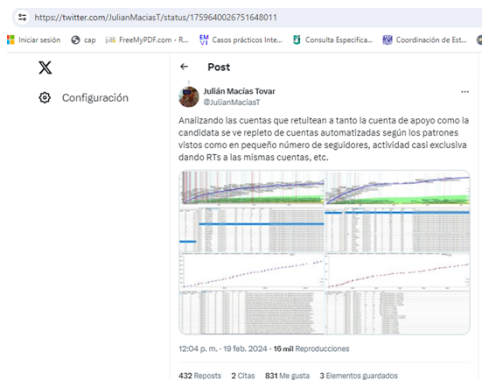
https://twitter.com/JulianMaciasT/status/1759640026751648011

Iniciar sesión cap FreeMyPDF.com - R... Casos prácticos Inte... Consulta Especifica... Coordinación de Est...

Configuración

Post

Julián Macías Tovar
@JulianMaciasT

Analizando las cuentas que retuitean a tanto la cuenta de apoyo como la candidata se ve repleto de cuentas automatizadas según los patrones vistos como en pequeño número de seguidores, actividad casi exclusiva dando RTs a las mismas cuentas, etc.

12:04 p. m. · 19 feb. 2024 · 16 mil Reproducciones

432 Reposts 2 Citas 831 Me gusta 3 Elementos guardados